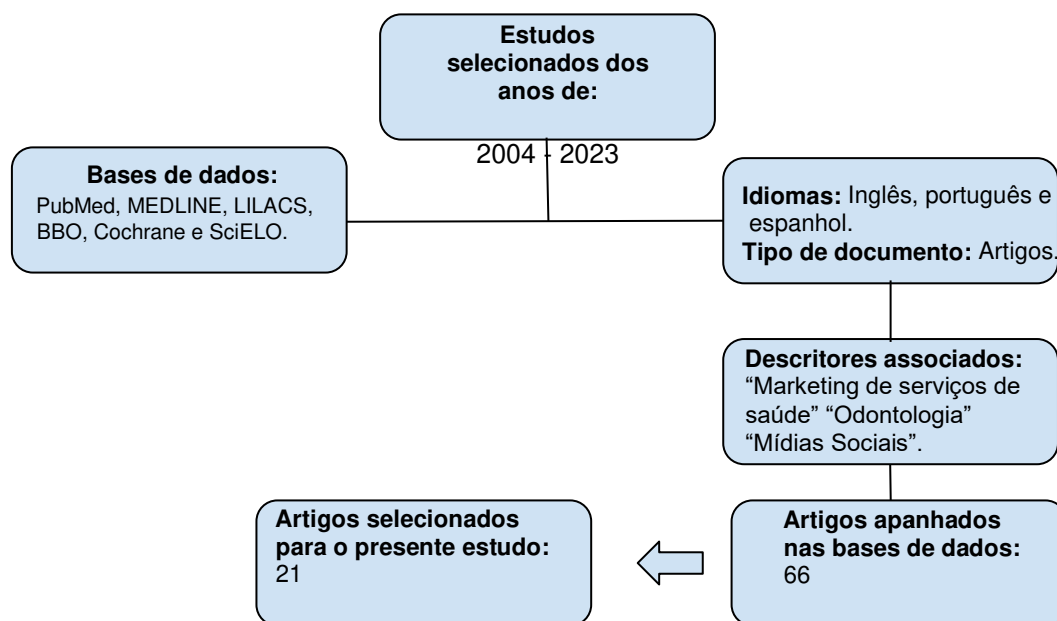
**Estudos selecionados dos anos de:**

2004 - 2023

**Bases de dados:**
PubMed, MEDLINE, LILACS, BBO, Cochrane e SciELO.

**Idiomas:** Inglês, português e espanhol.
**Tipo de documento:** Artigos.

**Descritores associados:**
“Marketing de serviços de saúde” “Odontologia” “Mídias Sociais”.

**Artigos apanhados nas bases de dados:**
66

**Artigos selecionados para o presente estudo:**
21